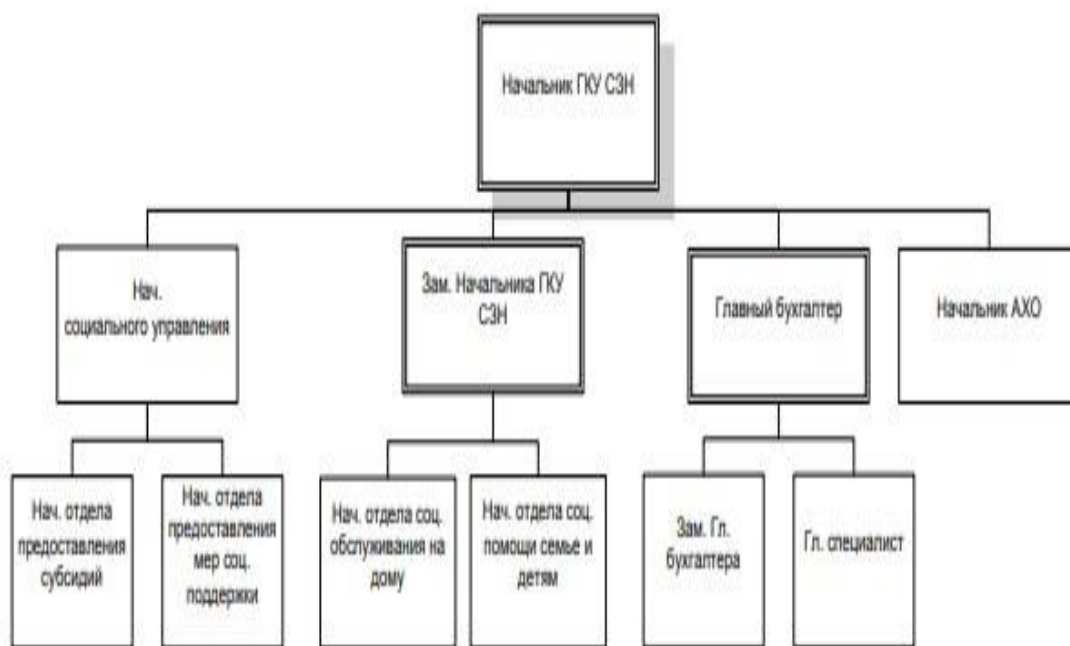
Начальник ГКУ СЗН

Нач. социального управления

Зам. Начальника ГКУ СЗН

Главный бухгалтер

Начальник АХО

Нач. отдела предоставления субсидий

Нач. отдела предоставления мер соц. поддержки

Нач. отдела соц. обслуживания на дому

Нач. отдела соц. помощи семье и детям

Зам. Гл. бухгалтера

Гл. специалист